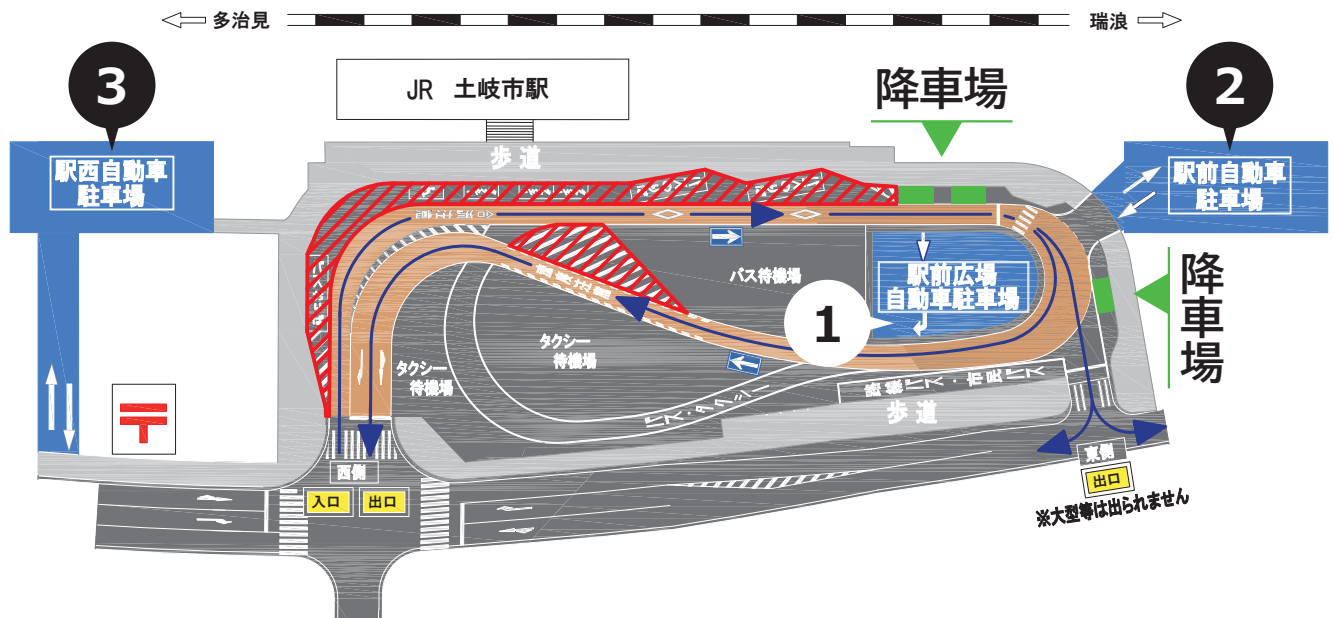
⇦ 多治見

瑞浪 ⇨

JR 土岐市駅

3

駅西自動車
駐車場

降車場

2

駅前自動車
駐車場

歩道

駅前広場
自動車駐車場

バス待機場

1

タクシー
待機場

タクシー
待機場

降
車
場

歩道

西側

入口

出口

東側

出口

※大型等は出られません